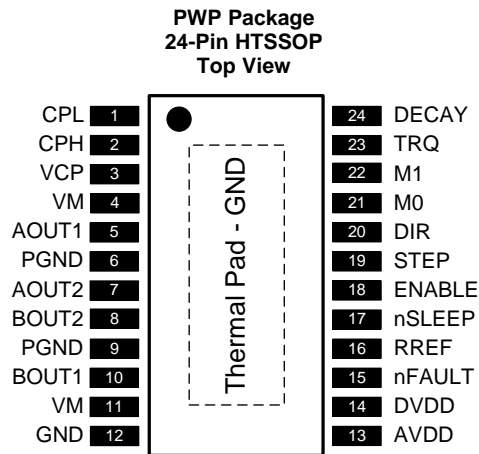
PWP Package
24-Pin HTSSOP
Top View

CPL 1
CPH 2
VCP 3
VM 4
AOUT1 5
PGND 6
AOUT2 7
BOUT2 8
PGND 9
BOUT1 10
VM 11
GND 12

Thermal Pad - GND

24 DECAY
23 TRQ
22 M1
21 M0
20 DIR
19 STEP
18 ENABLE
17 nSLEEP
16 RREF
15 nFAULT
14 DVDD
13 AVDD